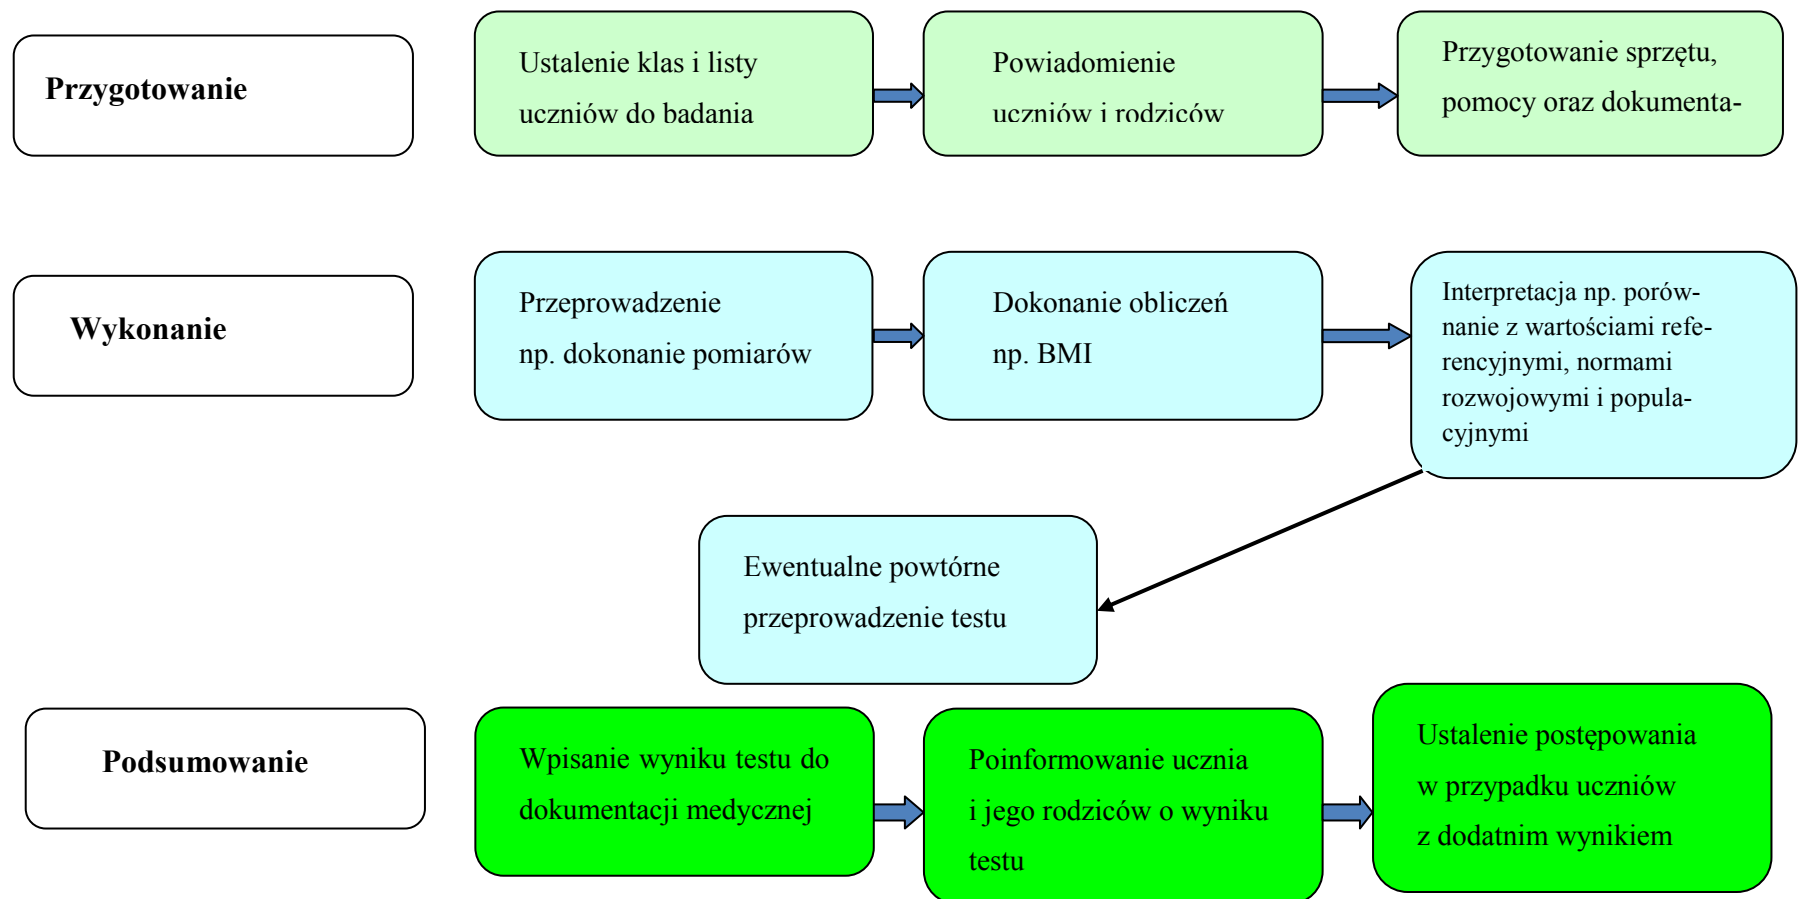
Przygotowanie

Ustalenie klas i listy uczniów do badania

Powiadomienie uczniów i rodziców

Przygotowanie sprzętu, pomocy oraz dokumenta-

Wykonanie

Przeprowadzenie np. dokonanie pomiarów

Dokonanie obliczeń np. BMI

Interpretacja np. porównanie z wartościami referencyjnymi, normami rozwojowymi i populacyjnymi

Ewentualne powtórne przeprowadzenie testu

Podsumowanie

Wpisanie wyniku testu do dokumentacji medycznej

Poinformowanie ucznia i jego rodziców o wyniku testu

Ustalenie postępowania w przypadku uczniów z dodatnim wynikiem